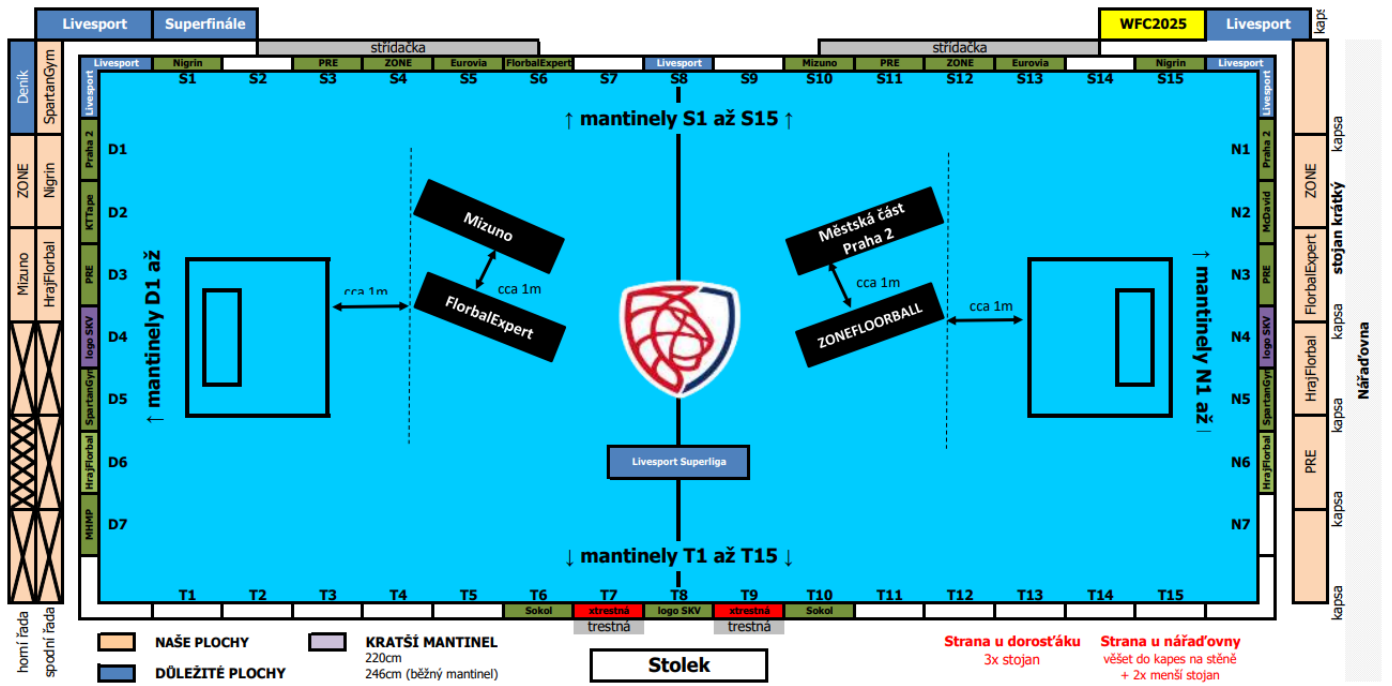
Livesport Superfinále

WFC2025 Livesport

kapsa

střídačka

střídačka

Livesport | Nigrin | | PRE | ZONE | Eurovia | FlorbalExpert | | Livesport | | Mizuno | PRE | ZONE | Eurovia | | Nigrin | Livesport

S1 S2 S3 S4 S5 S6 S7 S8 S9 S10 S11 S12 S13 S14 S15

↑ mantinely S1 až S15 ↑

Deník SpartanGym

ZONE Nigrin

Mizuno HrajFlorbal

horní řada spodní řada

Livesport

Praha 2

KTTape

PRE

logo SKV

SpartanGym

HrajFlorbal

MHMP

D1 D2 D3 D4 D5 D6 D7

↑ mantinely D1 až

cca 1m

Mizuno

cca 1m

FlorbalExpert

Městská část Praha 2

cca 1m

ZONEFLOORBALL

cca 1m

Livesport Superliga

N1 N2 N3 N4 N5 N6 N7

Livesport

Praha 2

McDavid

PRE

logo SKV

SpartanGym

HrajFlorbal

↓ mantinely N1 až

ZONE

FlorbalExpert

HrajFlorbal

PRE

kapsa

stojan krátký

kapsa

kapsa

kapsa

kapsa

Nářaďovna

↓ mantinely T1 až T15 ↓

T1 T2 T3 T4 T5 T6 T7 T8 T9 T10 T11 T12 T13 T14 T15

Sokol | xtrestná | logo SKV | xtrestná | Sokol

trestná trestná

NAŠE PLOCHY

DŮLEŽITÉ PLOCHY

KRATŠÍ MANTINEL
220cm
246cm (běžný mantinel)

Stolek

Strana u dorosťáku
3x stojan

Strana u nářaďovny
věšet do kapes na stěně
+ 2x menší stojan